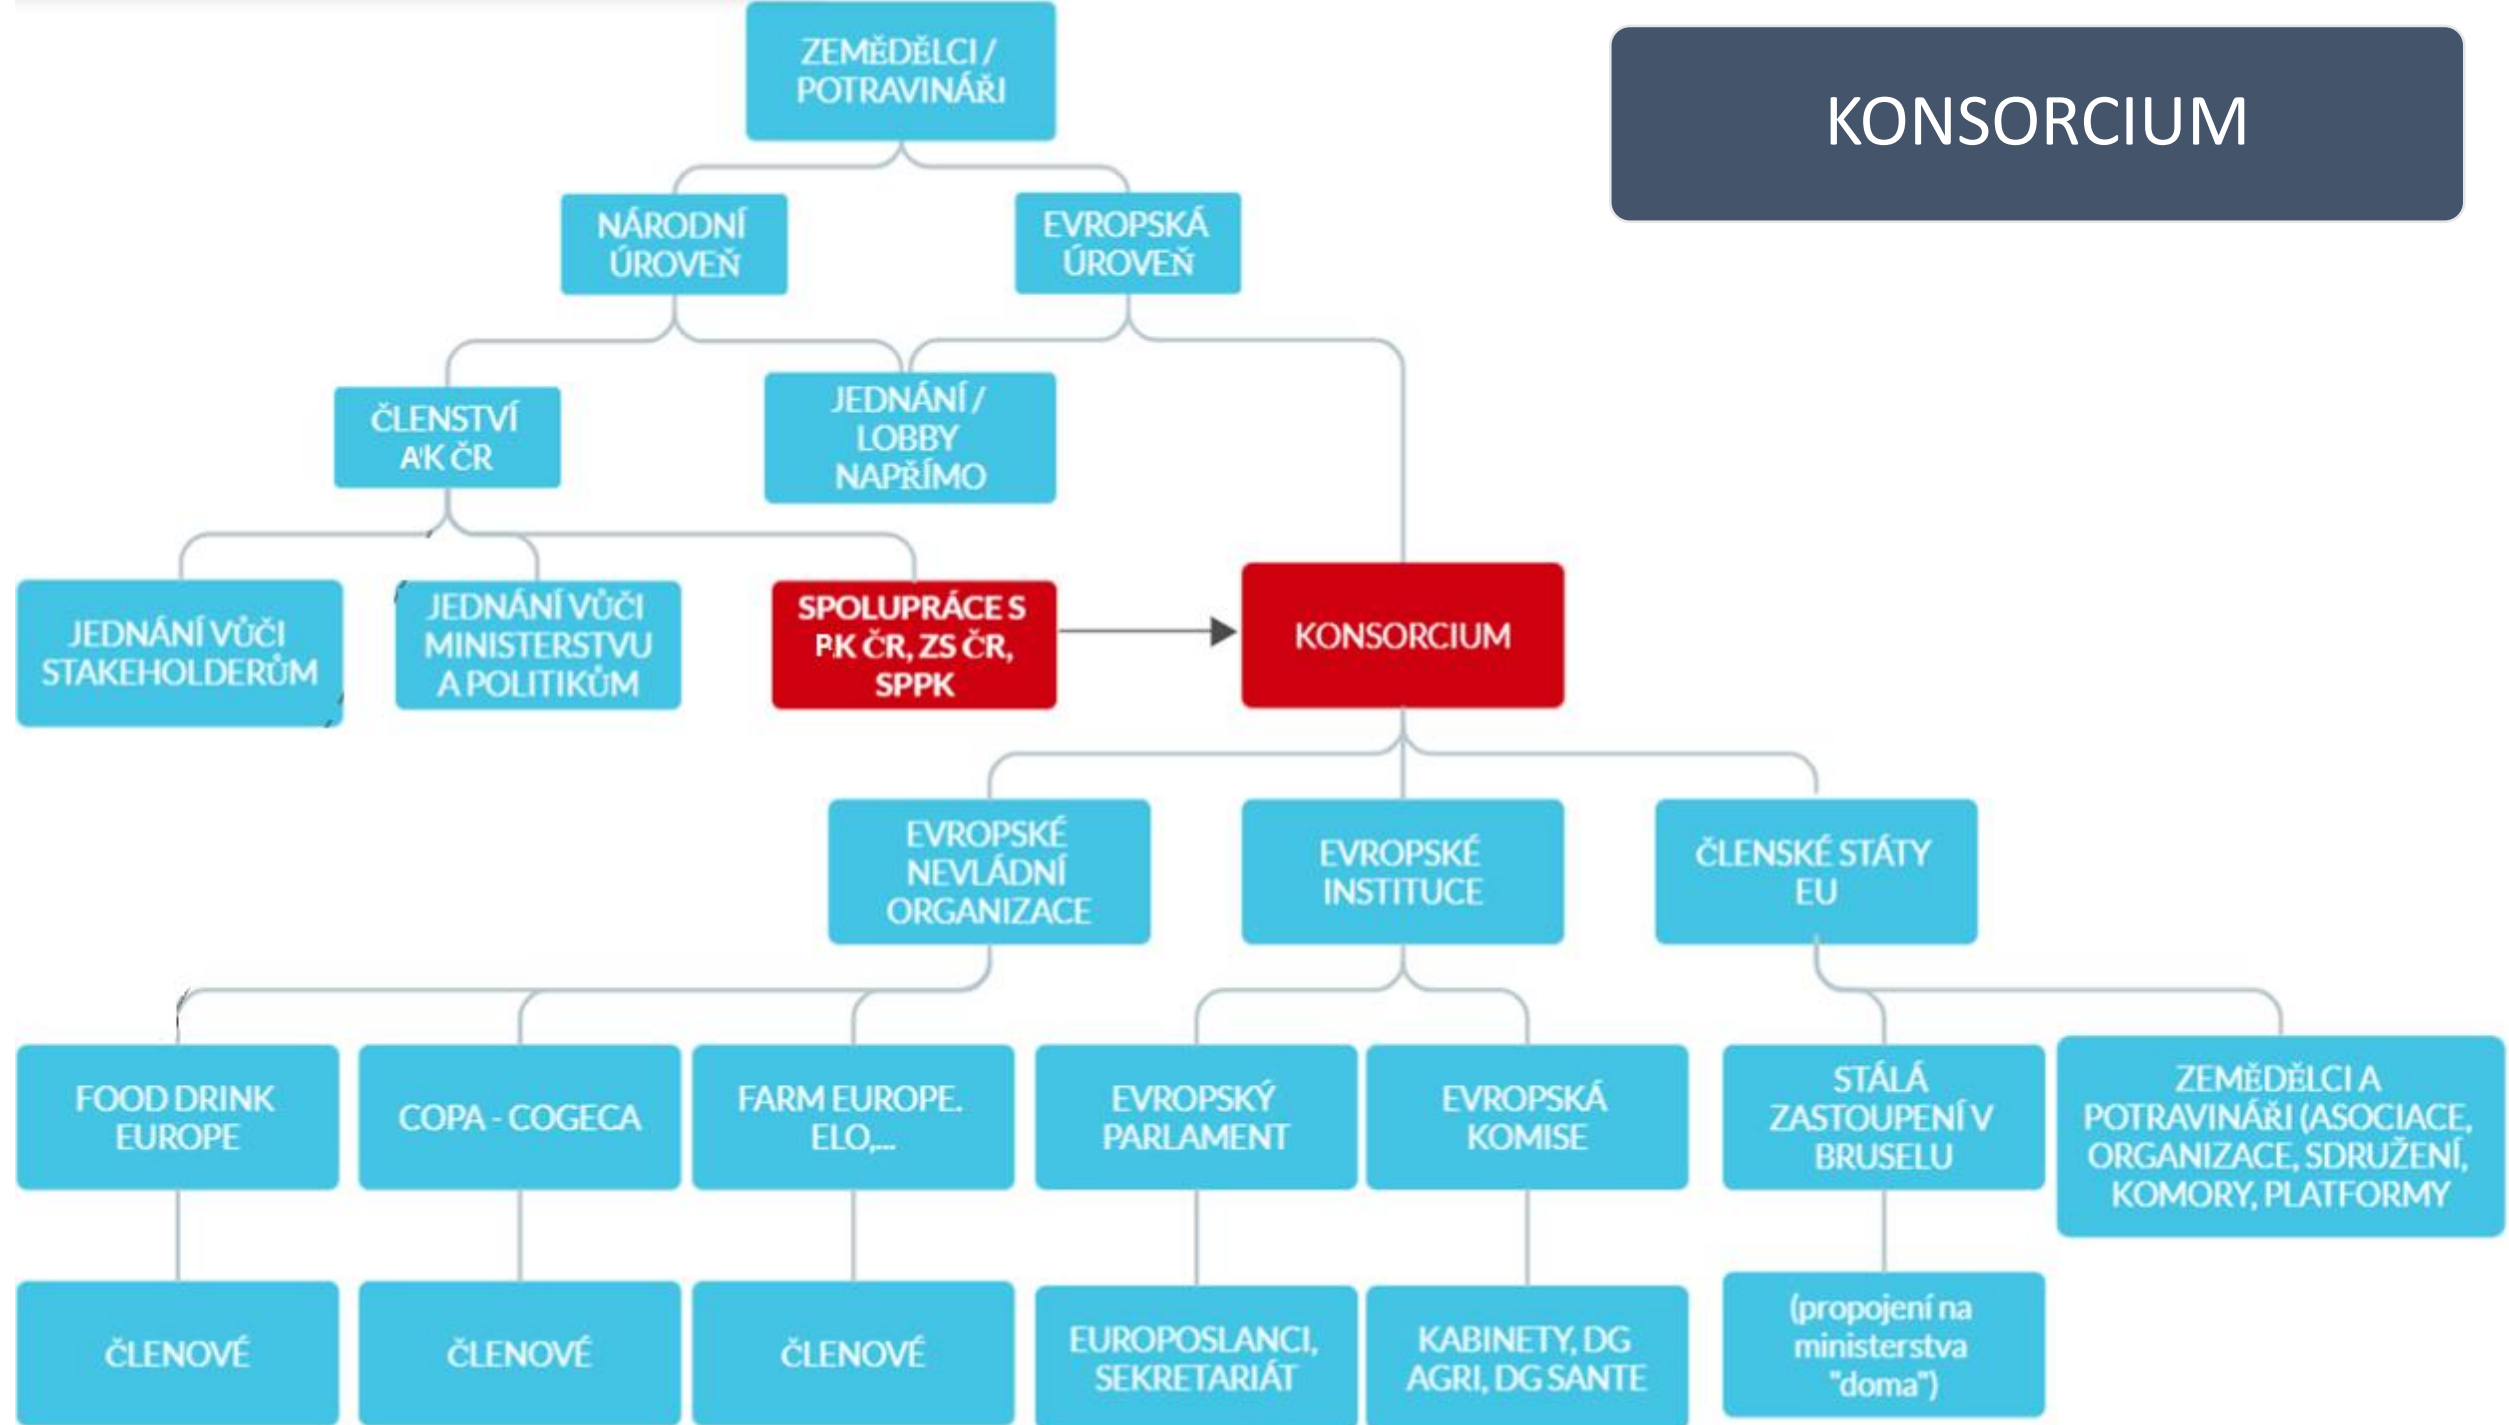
KONSORCIUM

ZEMĚDĚLCI / POTRAVINÁŘI

NÁRODNÍ ÚROVEŇ

EVROPSKÁ ÚROVEŇ

ČLENSTVÍ AK ČR

JEDNÁNÍ / LOBBY NAPŘÍMO

JEDNÁNÍ VŮČI STAKEHOLDERŮM

JEDNÁNÍ VŮČI MINISTERSTVU A POLITIKŮM

SPOLUPRÁCE S PK ČR, ZS ČR, SPPK

KONSORCIUM

EVROPSKÉ NEVLÁDNÍ ORGANIZACE

EVROPSKÉ INSTITUCE

ČLENSKÉ STÁTY EU

FOOD DRINK EUROPE

COPA - COGECA

FARM EUROPE. ELO,...

EVROPSKÝ PARLAMENT

EVROPSKÁ KOMISE

STÁLÁ ZASTOUPENÍ V BRUSELU

ZEMĚDĚLCI A POTRAVINÁŘI (ASOCIACE, ORGANIZACE, SDRUŽENÍ, KOMORY, PLATFORMY

ČLENOVÉ

ČLENOVÉ

ČLENOVÉ

EUROPOSLANCI, SEKRETARIÁT

KABINETY, DG AGRI, DG SANTE

(propojení na ministerstva "doma")